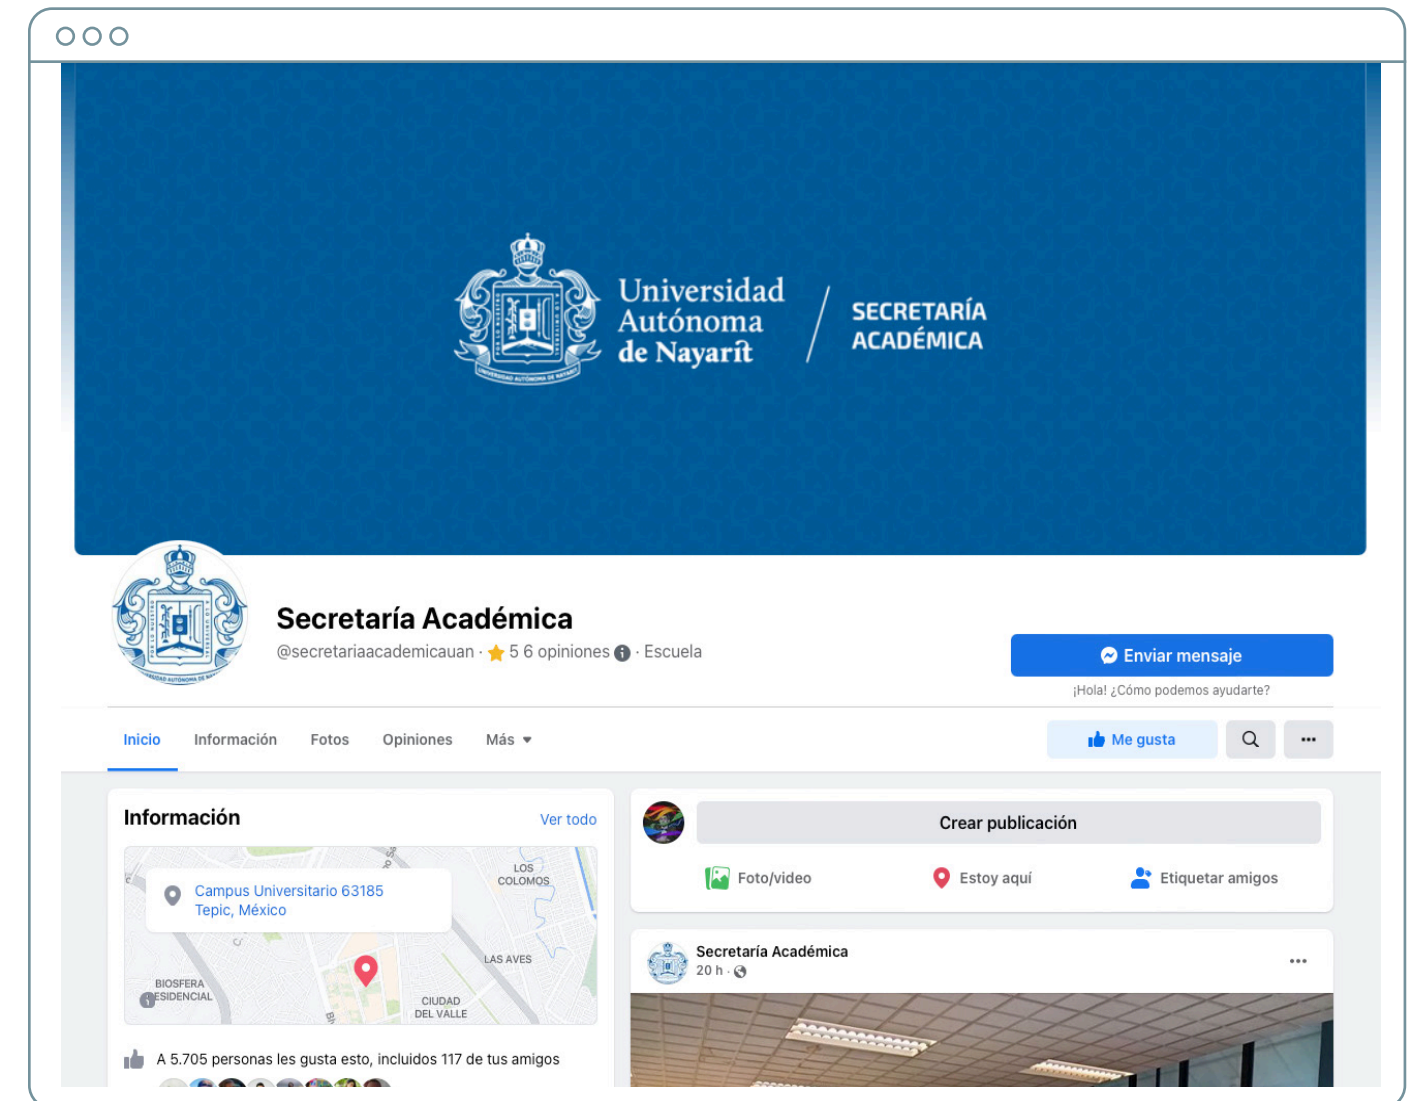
Universidad Autónoma de Nayarit

SECRETARÍA ACADÉMICA

Secretaría Académica

@secretariaacademicauan · 5 6 opiniones · Escuela

Enviar mensaje

¡Hola! ¿Cómo podemos ayudarte?

Inicio Información Fotos Opiniones Más

Me gusta

Información

Ver todo

Campus Universitario 63185 Tepic, México

LOS COLOMOS

LAS AVES

BIOSFERA RESIDENCIAL

CIUDAD DEL VALLE

A 5.705 personas les gusta esto, incluidos 117 de tus amigos

Crear publicación

Foto/video

Estoy aquí

Etiquetar amigos

Secretaría Académica

20 h ·